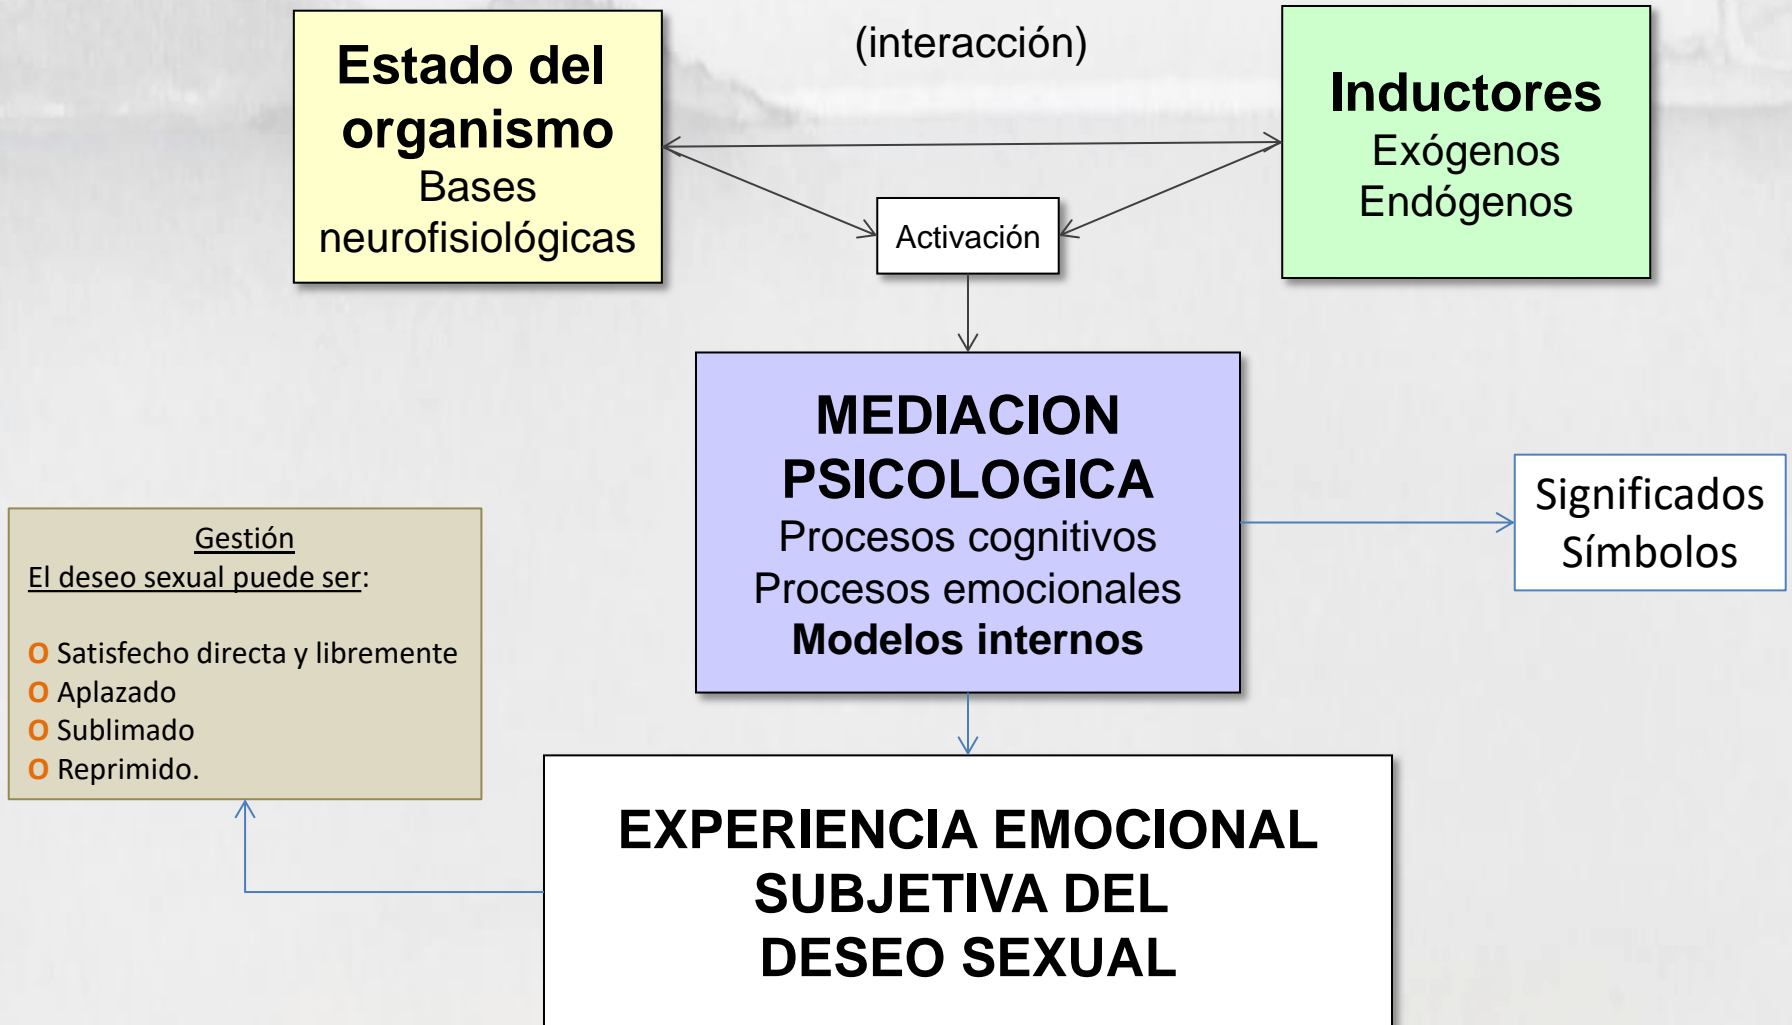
Estado del organismo
Bases neurofisiológicas

(interacción)

Inductores
Exógenos
Endógenos

Activación

MEDIACION PSICOLOGICA
Procesos cognitivos
Procesos emocionales
Modelos internos

Significados
Símbolos

Gestión
El deseo sexual puede ser:

O Satisfecho directa y libremente
O Aplazado
O Sublimado
O Reprimido.

EXPERIENCIA EMOCIONAL SUBJETIVA DEL DESEO SEXUAL